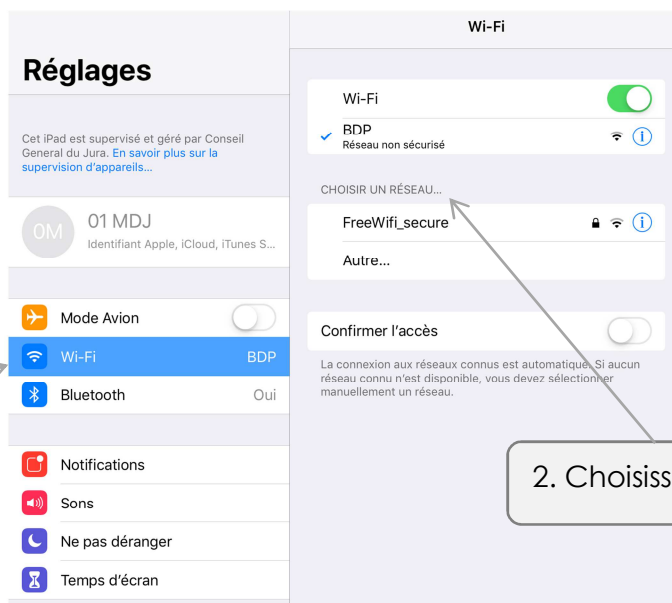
Réglages

Cet iPad est supervisé et géré par Conseil General du Jura. En savoir plus sur la supervision d'appareils...

0M
01 MDJ
Identifiant Apple, iCloud, iTunes S...

Mode Avion

Wi-Fi BDP

Bluetooth Oui

Notifications

Sons

Ne pas déranger

Temps d'écran

Wi-Fi

Wi-Fi

BDP
Réseau non sécurisé

CHOISIR UN RÉSEAU...

FreeWifi_secure

Autre...

Confirmer l'accès

La connexion aux réseaux connus est automatique. Si aucun réseau connu n'est disponible, vous devez sélectionner manuellement un réseau.

2. Choisiss